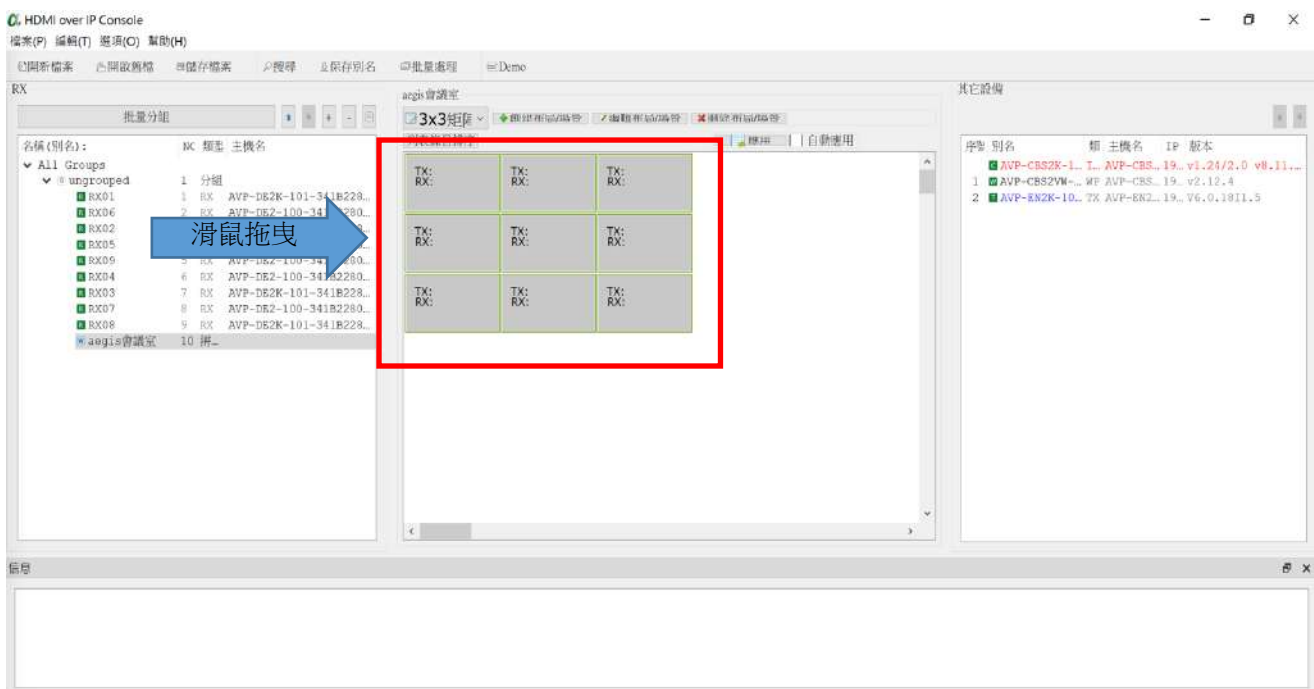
HDMI over IP Console
檔案(P) 編輯(T) 選項(O) 幫助(H)
開新檔案 開啟舊檔 儲存檔案 搜尋 保存別名 批量處理 Demo

RX
批量分組
名稱(別名): NC 類型 主機名
All Groups
ungrouped 1 分組
RX01 1 RX AVP-DE2K-101-341B228…
RX06 2 RX AVP-DE2-100-341B280…
RX02 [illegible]
RX05 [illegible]
RX09 5 RX AVP-DE2-100-341B280…
RX04 6 RX AVP-DE2-100-341B2280…
RX03 7 RX AVP-DE2K-101-341B228…
RX07 8 RX AVP-DE2-100-341B280…
RX08 9 RX AVP-DE2K-101-341B228…
aegis會議室 10 拼…

滑鼠拖曳

aegis會議室
3x3矩陣 新建佈局/場景 編輯佈局/場景 刪除佈局/場景
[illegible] 標準 自動應用

| TX: RX: | TX: RX: | TX: RX: |
|---|---|---|
| TX: RX: | TX: RX: | TX: RX: |
| TX: RX: | TX: RX: | TX: RX: |

其它設備
序號 別名 類 主機名 IP 版本
AVP-CBS2K-1… I… AVP-CBS… 19… v1.24/2.0 v8.11…
1 AVP-CBS2VW-… WF AVP-CBS… 19… v2.12.4
2 AVP-EN2K-10… TX AVP-EN2… 19… V6.0.18I1.5

信息